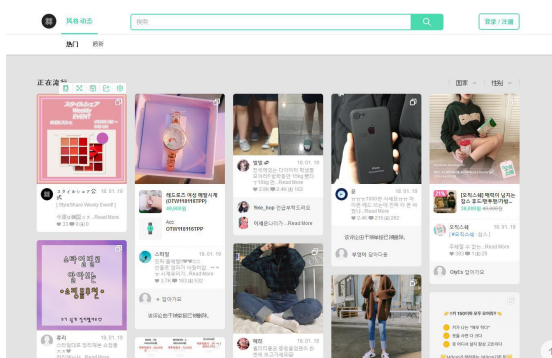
风格动态

搜索

登录 / 注册

热门 最新

正在流行

国家 | 性别

スタイルシェア Weekly EVENT

스타일쉐어 공식
19.01.18
[StyleShare Weekly Event]
...Read More
23 0

레드로즈 여성 메탈시계 (OTW181115TPP)
49,800원

Acc
OTW181115TPP

쿠리밍
19.01.18
...Read More
3.7K 142

쓰 같이가고

별빛 ♪P
19.01.18
...Read More
48

Nele_Awe
...Read More

19.01.18
...Read More
2.4K 163

쿠
19.01.18
...Read More

쿠

[모디스레] 해외직구 남자는 요즘 트렌치 코트
21%
39,800원

모디스레
...Read More

OlyEs